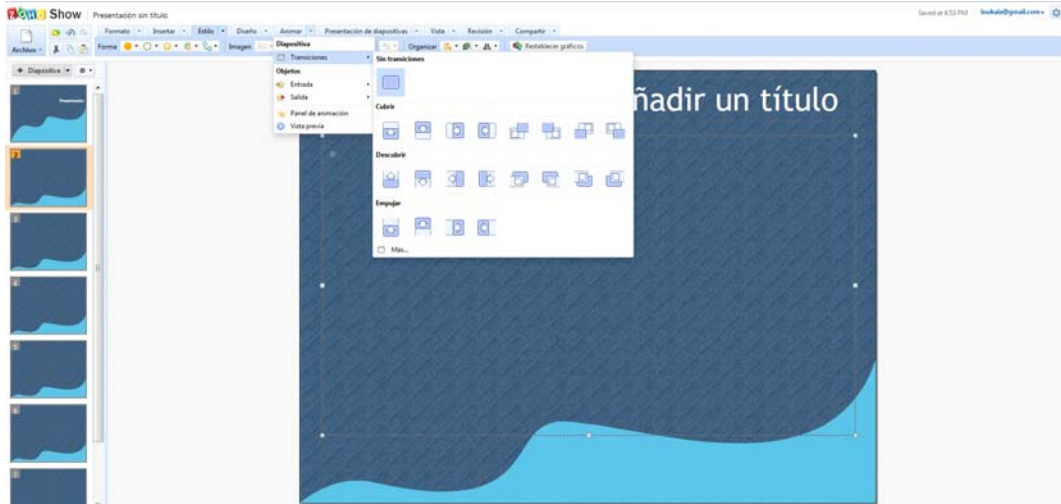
ZOHO Show Presentación sin título

Saved at 4:53 PM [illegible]@gmail.com

Formato Insertar Estilo Diseño Animar Presentación de diapositivas Vista Revisión Compartir

Archivo Forma Imagen Organizar Restablecer gráficos

Diapositiva

Diapositiva
Transiciones
Objetos
Entrada
Salida
Panel de animación
Vista previa

Sin transiciones
Cubrir
Descubrir
Empujar
Más...

Presentación

1
2
3
4
5
6
7

ñadir un título